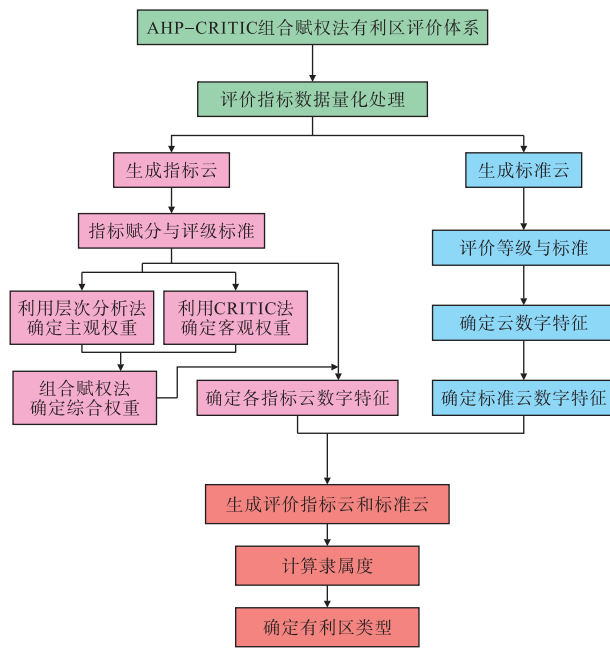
AHP-CRITIC组合赋权法有利区评价体系

评价指标数据量化处理

生成指标云

生成标准云

指标赋分与评级标准

评价等级与标准

利用层次分析法确定主观权重

利用CRITIC法确定客观权重

确定云数字特征

组合赋权法确定综合权重

确定各指标云数字特征

确定标准云数字特征

生成评价指标云和标准云

计算隶属度

确定有利区类型